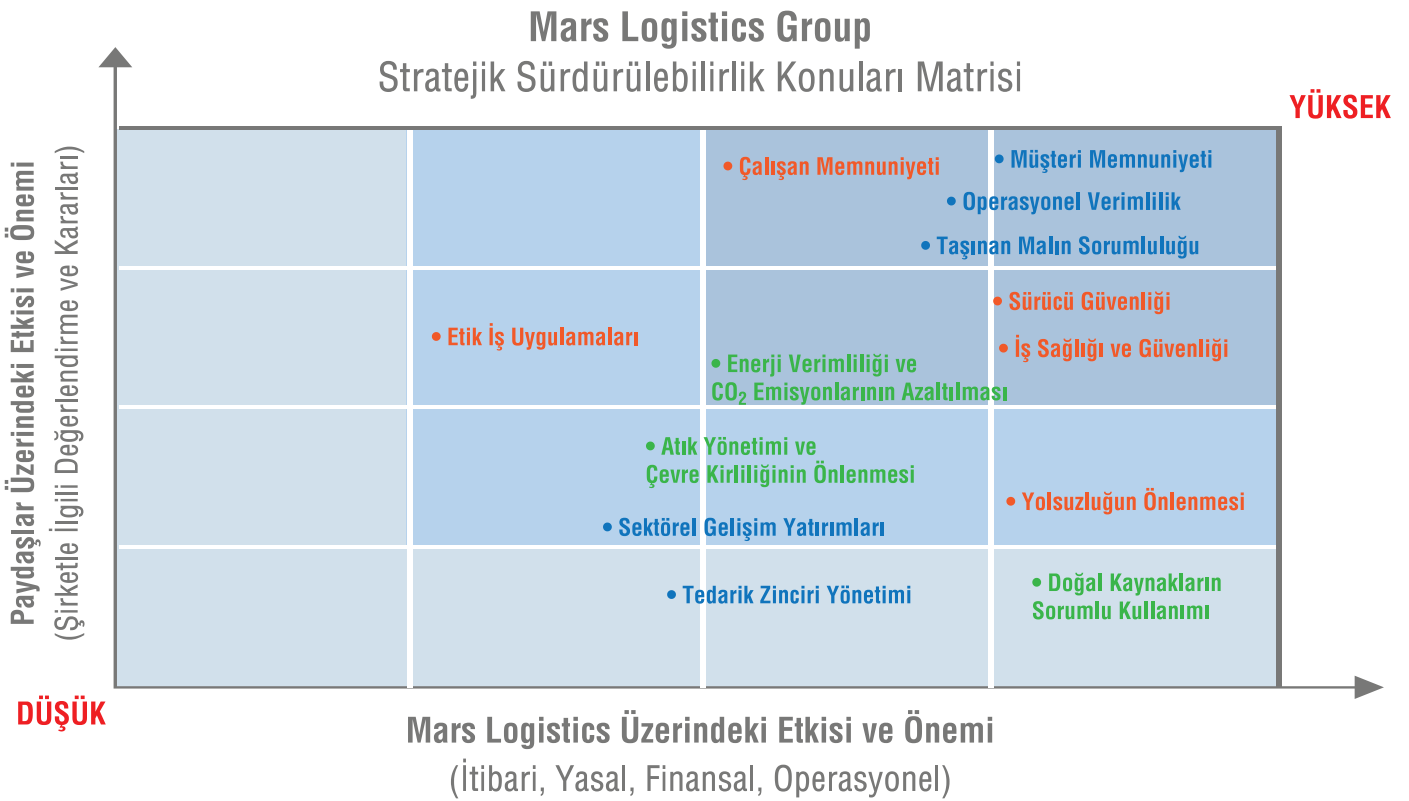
Mars Logistics Group
Stratejik Sürdürülebilirlik Konuları Matrisi

YÜKSEK

Paydaşlar Üzerindeki Etkisi ve Önemi
(Şirketle İlgili Değerlendirme ve Kararları)

• Çalışan Memnuniyeti
• Müşteri Memnuniyeti
• Operasyonel Verimlilik
• Taşınan Malın Sorumluluğu
• Sürücü Güvenliği
• Etik İş Uygulamaları
• İş Sağlığı ve Güvenliği
• Enerji Verimliliği ve $CO_2$ Emisyonlarının Azaltılması
• Atık Yönetimi ve Çevre Kirliliğinin Önlenmesi
• Yolsuzluğun Önlenmesi
• Sektörel Gelişim Yatırımları
• Tedarik Zinciri Yönetimi
• Doğal Kaynakların Sorumlu Kullanımı

DÜŞÜK

Mars Logistics Üzerindeki Etkisi ve Önemi
(İtibari, Yasal, Finansal, Operasyonel)